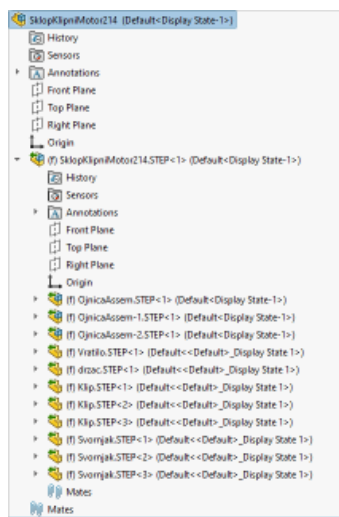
SklopKlipniMotor214 (Default<Display State-1>)
History
Sensors
Annotations
Front Plane
Top Plane
Right Plane
Origin
(f) SklopKlipniMotor214.STEP<1> (Default<Display State-1>)
History
Sensors
Annotations
Front Plane
Top Plane
Right Plane
Origin
(f) OjnicaAssem.STEP<1> (Default<Display State-1>)
(f) OjnicaAssem-1.STEP<1> (Default<Display State-1>)
(f) OjnicaAssem-2.STEP<1> (Default<Display State-1>)
(f) Vratilo.STEP<1> (Default<<Default>_Display State 1>)
(f) drzac.STEP<1> (Default<<Default>_Display State 1>)
(f) Klip.STEP<1> (Default<<Default>_Display State 1>)
(f) Klip.STEP<2> (Default<<Default>_Display State 1>)
(f) Klip.STEP<3> (Default<<Default>_Display State 1>)
(f) Svornjak.STEP<1> (Default<<Default>_Display State 1>)
(f) Svornjak.STEP<2> (Default<<Default>_Display State 1>)
(f) Svornjak.STEP<3> (Default<<Default>_Display State 1>)
Mates
Mates